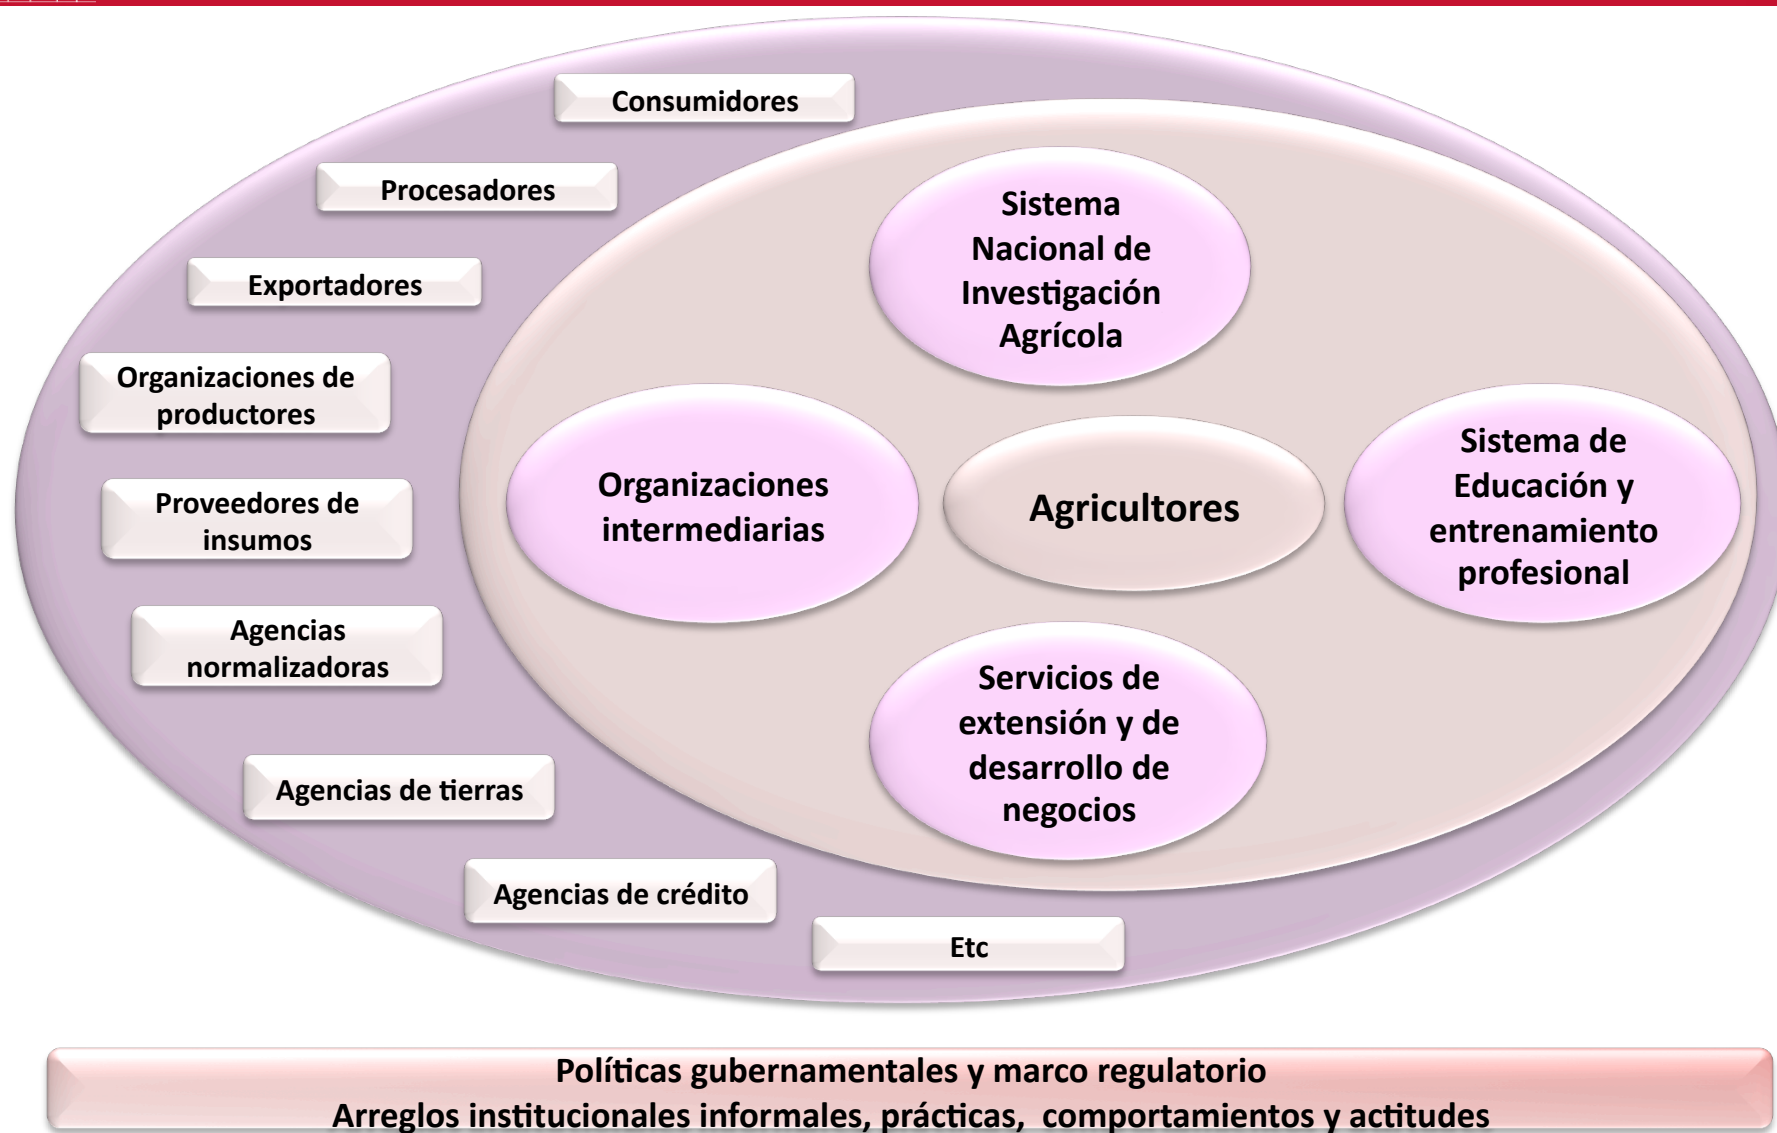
Consumidores

Procesadores

Exportadores

Organizaciones de productores

Proveedores de insumos

Agencias normalizadoras

Agencias de tierras

Agencias de crédito

Etc

Sistema Nacional de Investigación Agrícola

Organizaciones intermediarias

Agricultores

Sistema de Educación y entrenamiento profesional

Servicios de extensión y de desarrollo de negocios

Políticas gubernamentales y marco regulatorio
Arreglos institucionales informales, prácticas, comportamientos y actitudes